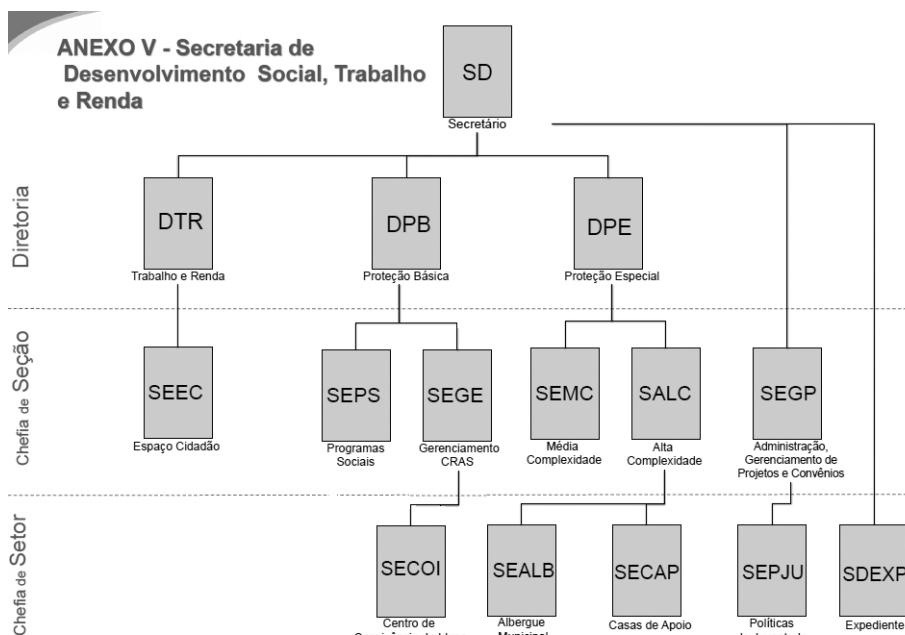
ANEXO V - Secretaria de Desenvolvimento Social, Trabalho e Renda

SD
Secretário

Diretoria

DTR
Trabalho e Renda

DPB
Proteção Básica

DPE
Proteção Especial

Chefia de Seção

SEEC
Espaço Cidadão

SEPS
Programas Sociais

SEGE
Gerenciamento CRAS

SEMC
Média Complexidade

SALC
Alta Complexidade

SEGP
Administração, Gerenciamento de Projetos e Convênios

Chefia de Setor

SECOI
Centro de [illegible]

SEALB
Albergue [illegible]

SECAP
Casas de Apoio

SEPJU
Políticas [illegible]

SDEXP
Expediente